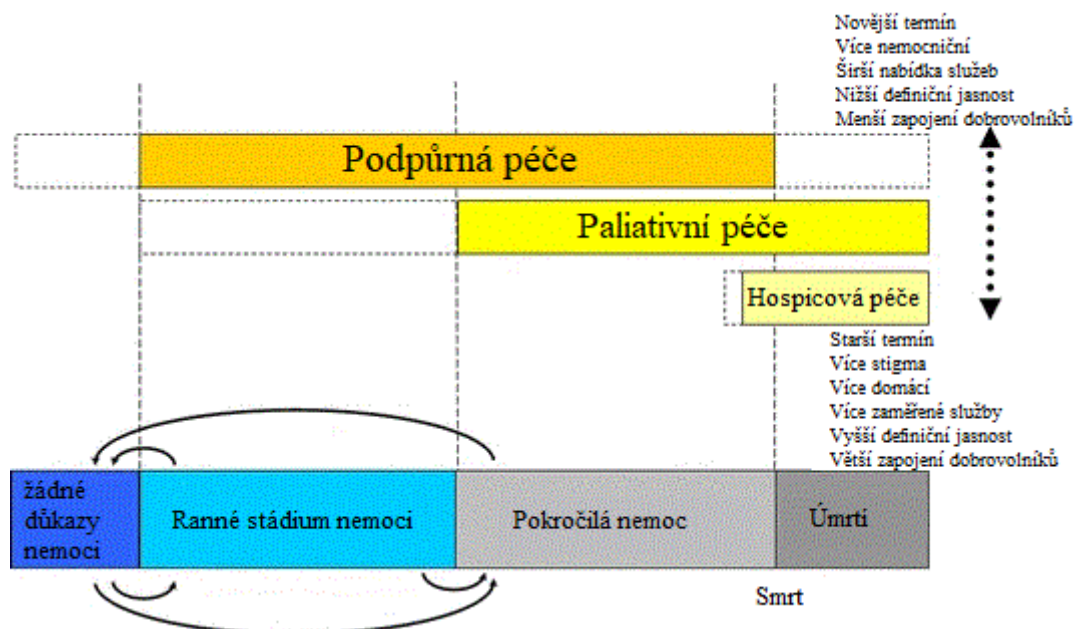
Novější termín
Více nemocniční
Širší nabídka služeb
Nižší definiční jasnost
Menší zapojení dobrovolníků

Podpůrná péče

Paliativní péče

Hospicová péče

Starší termín
Více stigma
Více domácí
Více zaměřené služby
Vyšší definiční jasnost
Větší zapojení dobrovolníků

žádné důkazy nemoci

Ranné stádium nemoci

Pokročilá nemoc

Úmrtí

Smrt